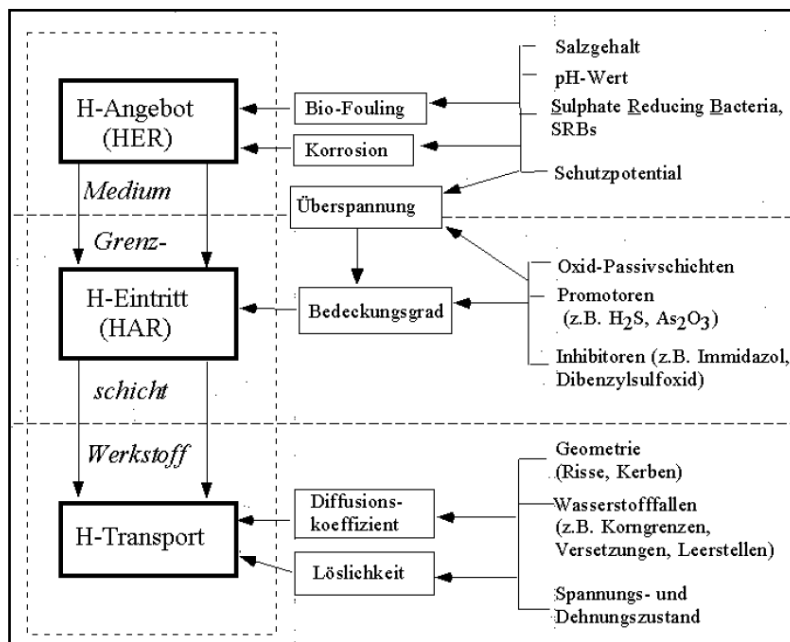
H-Angebot (HER)

Medium

Grenz-

H-Eintritt (HAR)

schicht

Werkstoff

H-Transport

Bio-Fouling

Korrosion

Überspannung

Bedeckungsgrad

Diffusionskoeffizient

Löslichkeit

Salzgehalt

pH-Wert

Sulphate Reducing Bacteria, SRBs

Schutzpotential

Oxid-Passivschichten

Promotoren (z.B. $H_2S$, $As_2O_3$)

Inhibitoren (z.B. Immidazol, Dibenzylsulfoxid)

Geometrie (Risse, Kerben)

Wasserstofffallen (z.B. Korngrenzen, Versetzungen, Leerstellen)

Spannungs- und Dehnungszustand